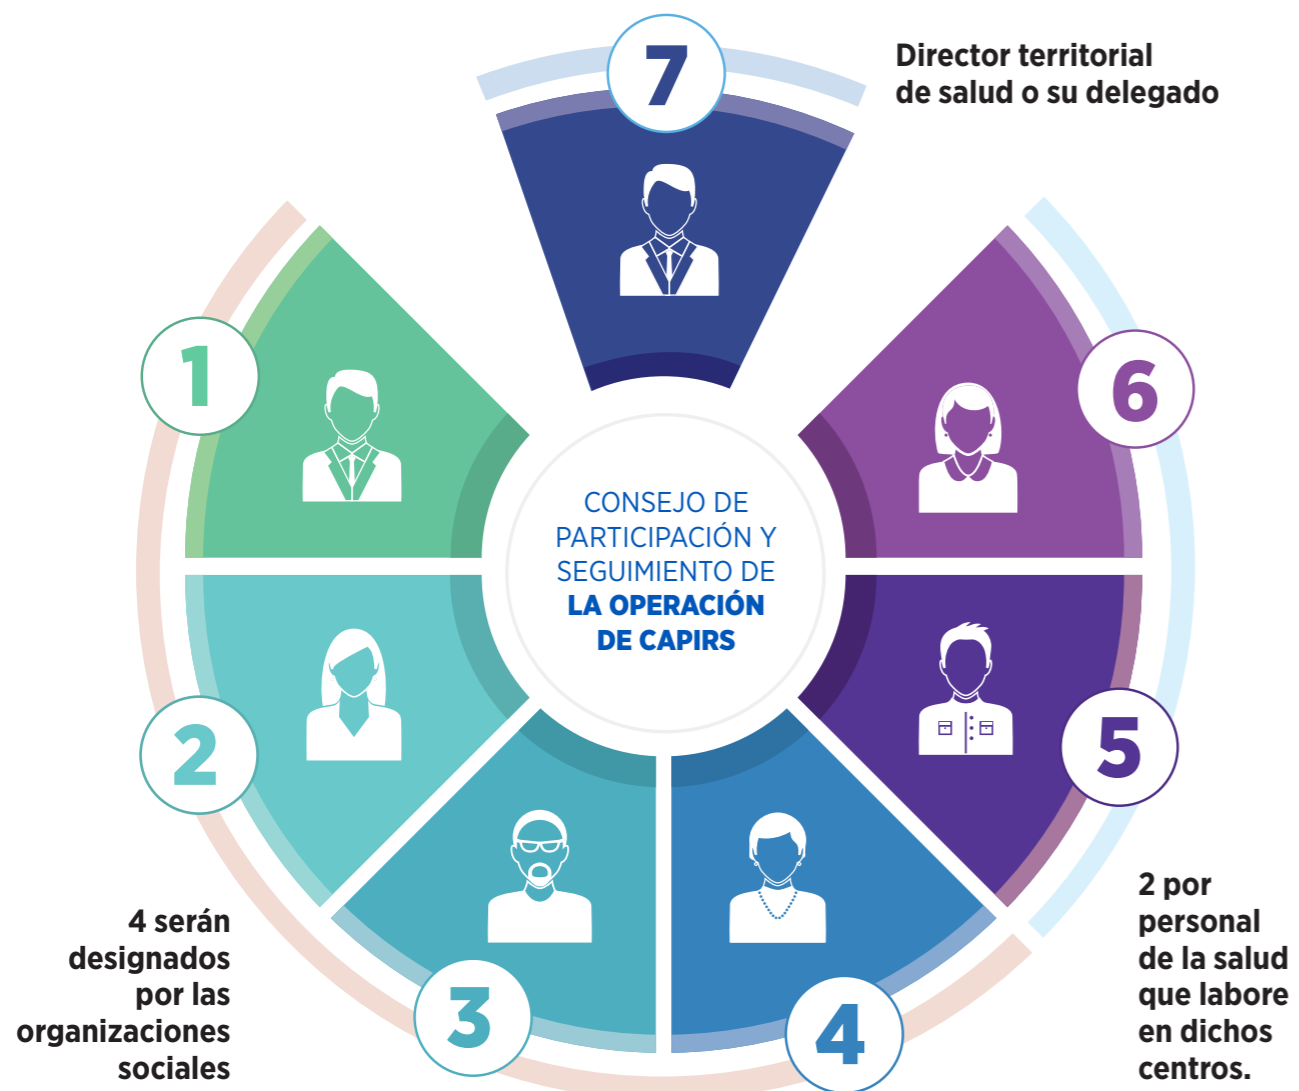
7

Director territorial de salud o su delegado

1

6

CONSEJO DE PARTICIPACIÓN Y SEGUIMIENTO DE LA OPERACIÓN DE CAPIRS

2

5

3

4

4 serán designados por las organizaciones sociales

2 por personal de la salud que labore en dichos centros.